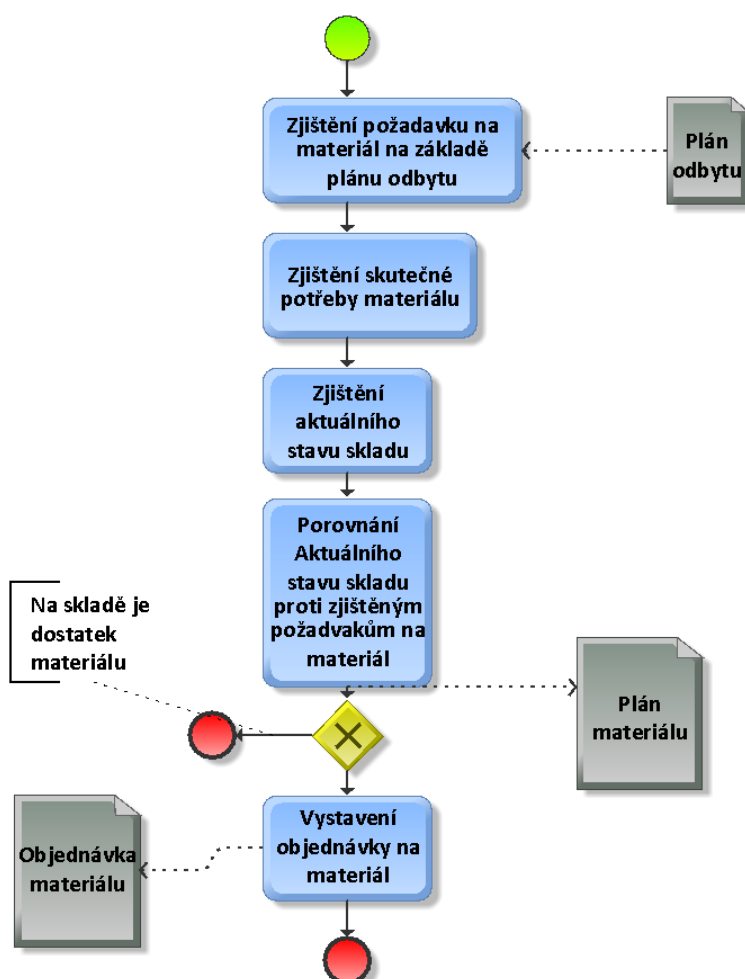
Zjištění požadavku na materiál na základě plánu odbytu

Plán odbytu

Zjištění skutečné potřeby materiálu

Zjištění aktuálního stavu skladu

Porovnání Aktuálního stavu skladu proti zjištěným požadavkům na materiál

Na skladě je dostatek materiálu

Plán materiálu

Objednávka materiálu

Vystavení objednávky na materiál